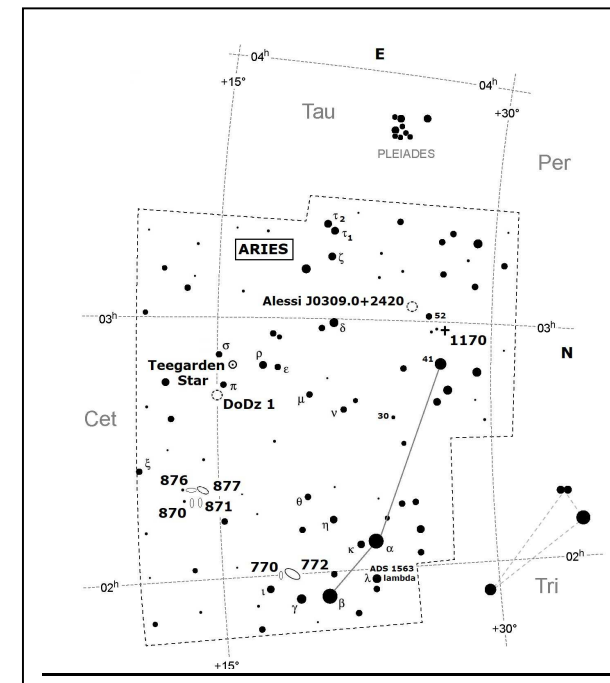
04h
E
04h
+15°
Tau
+30°
PLEIADES
Per
$\tau_2$
$\tau_1$
ARIES
$\zeta$
Alessi J0309.0+2420
52
03h
$\delta$
03h
$\sigma$
1170
N
Teegarden
$\rho$
$\varepsilon$
41
Star
$\pi$
DoDz 1
$\mu$
$\nu$
Cet
30
$\xi$
876
877
870
871
$\theta$
$\eta$
$\kappa$
$\alpha$
770
772
ADS 1563
02h
$\lambda$ lambda
02h
$\iota$
$\gamma$
$\beta$
Tri
+30°
+15°